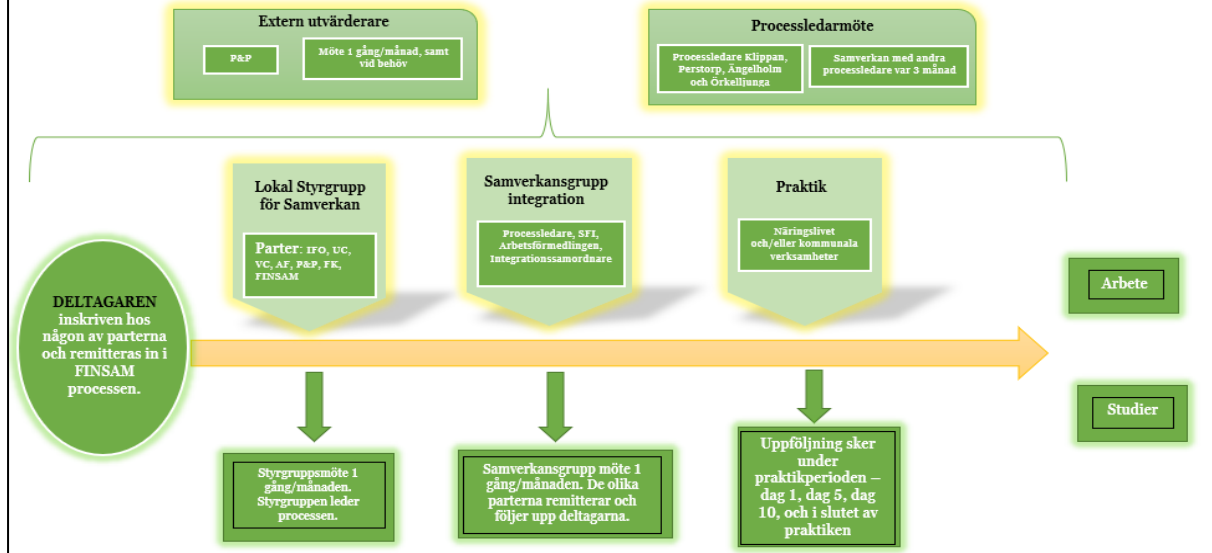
Extern utvärderare

P&P

Möte 1 gång/månad, samt vid behöv

Processledarmöte

Processledare Klippan, Perstorp, Ängelholm och Örkelljunga

Samverkan med andra processledare var 3 månad

Lokal Styrgrupp för Samverkan

Parter: IFO, UC, VC, AF, P&P, FK, FINSAM

Samverkansgrupp integration

Processledare, SFI, Arbetsförmedlingen, Integrationssamordnare

Praktik

Näringslivet och/eller kommunala verksamheter

DELTAGAREN inskriven hos någon av parterna och remitteras in i FINSAM processen.

Arbete

Studier

Styrgruppsmöte 1 gång/månaden. Styrgruppen leder processen.

Samverkansgrupp möte 1 gång/månaden. De olika parterna remitterar och följer upp deltagarna.

Uppföljning sker under praktikperioden – dag 1, dag 5, dag 10, och i slutet av praktiken